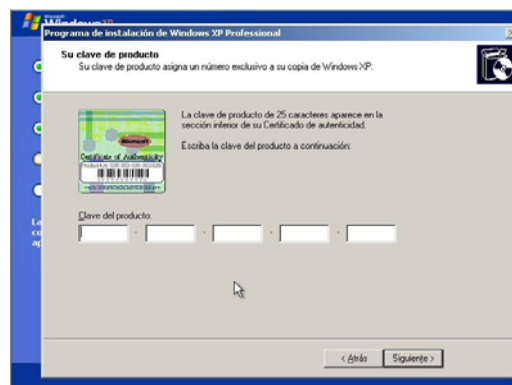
Microsoft
Windows XP

Programa de instalación de Windows XP Professional

Su clave de producto
Su clave de producto asigna un número exclusivo a su copia de Windows XP.

Certificate of Authenticity

La clave de producto de 25 caracteres aparece en la sección inferior de su Certificado de autenticidad.

Escriba la clave del producto a continuación:

Clave del producto:

- - - -

La
co
ap

< Atrás
Siguiente >